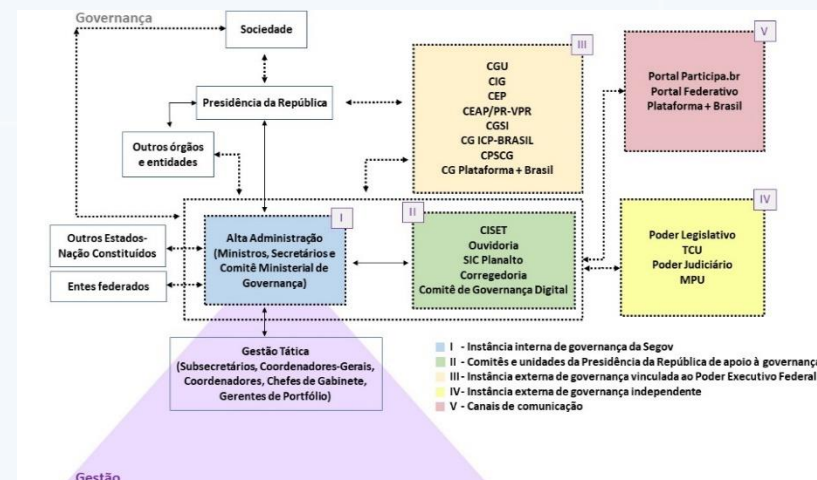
Governança

Sociedade

Presidência da República

Outros órgãos e entidades

III
CGU
CIG
CEP
CEAP/PR-VPR
CGSI
CG ICP-BRASIL
CPSCG
CG Plataforma + Brasil

V
Portal Participa.br
Portal Federativo
Plataforma + Brasil

Outros Estados-Nação Constituídos

Entes federados

I
Alta Administração (Ministros, Secretários e Comitê Ministerial de Governança)

II
CISET
Ouvidoria
SIC Planalto
Corregedoria
Comitê de Governança Digital

IV
Poder Legislativo
TCU
Poder Judiciário
MPU

Gestão Tática (Subsecretários, Coordenadores-Gerais, Coordenadores, Chefes de Gabinete, Gerentes de Portfólio)

I - Instância interna de governança da Segov
II - Comitês e unidades da Presidência da República de apoio à governança
III - Instância externa de governança vinculada ao Poder Executivo Federal
IV - Instância externa de governança independente
V - Canais de comunicação

Gestão